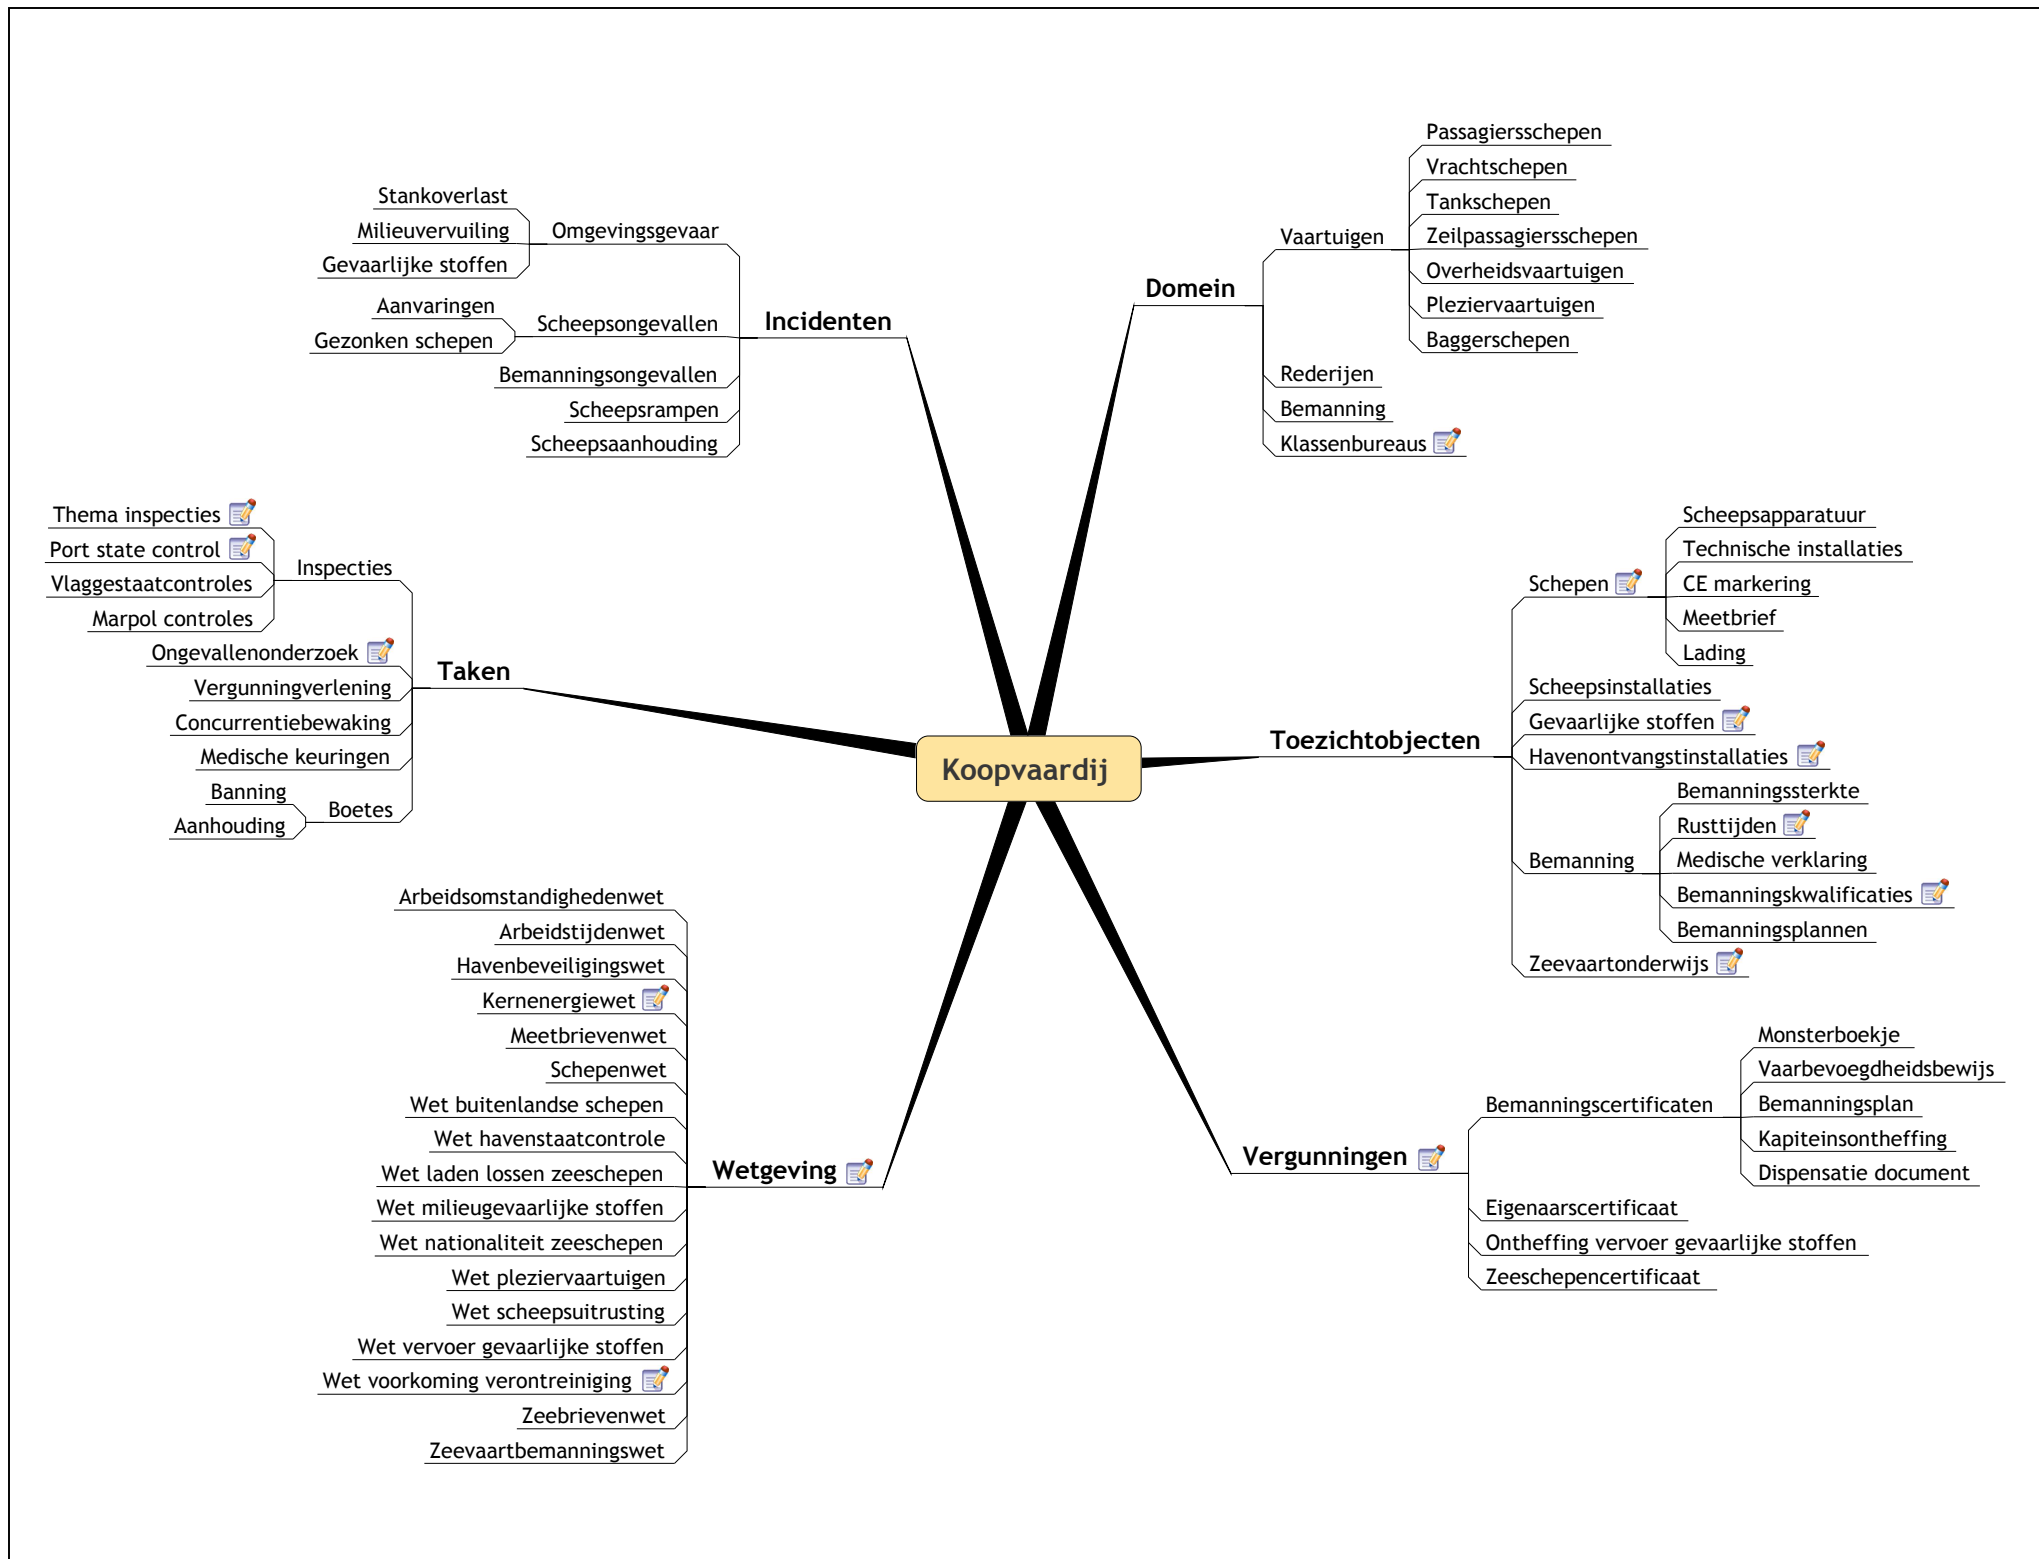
Koopvaardij

Domein
Vaartuigen
Passagiersschepen
Vrachtschepen
Tankschepen
Zeilpassagiersschepen
Overheidsvaartuigen
Pleziervaartuigen
Baggerschepen
Rederijen
Bemanning
Klassenbureaus

Incidenten
Omgevingsgevaar
Stankoverlast
Milieuvervuiling
Gevaarlijke stoffen
Scheepsongevallen
Aanvaringen
Gezonken schepen
Bemanningsongevallen
Scheepsrampen
Scheepsaanhouding

Taken
Inspecties
Thema inspecties
Port state control
Vlaggestaatcontroles
Marpol controles
Ongevallenonderzoek
Vergunningverlening
Concurrentiebewaking
Medische keuringen
Boetes
Banning
Aanhouding

Toezichtobjecten
Schepen
Scheepsapparatuur
Technische installaties
CE markering
Meetbrief
Lading
Scheepsinstallaties
Gevaarlijke stoffen
Havenontvangstinstallaties
Bemanning
Bemanningssterkte
Rusttijden
Medische verklaring
Bemanningskwalificaties
Bemanningsplannen
Zeevaartonderwijs

Wetgeving
Arbeidsomstandighedenwet
Arbeidstijdenwet
Havenbeveiligingswet
Kernenergiewet
Meetbrievenwet
Schepenwet
Wet buitenlandse schepen
Wet havenstaatcontrole
Wet laden lossen zeeschepen
Wet milieugevaarlijke stoffen
Wet nationaliteit zeeschepen
Wet pleziervaartuigen
Wet scheepsuitrusting
Wet vervoer gevaarlijke stoffen
Wet voorkoming verontreiniging
Zeebrievenwet
Zeevaartbemanningswet

Vergunningen
Bemanningscertificaten
Monsterboekje
Vaarbevoegdheidsbewijs
Bemanningsplan
Kapiteinsontheffing
Dispensatie document
Eigenaarscertificaat
Ontheffing vervoer gevaarlijke stoffen
Zeeschepencertificaat